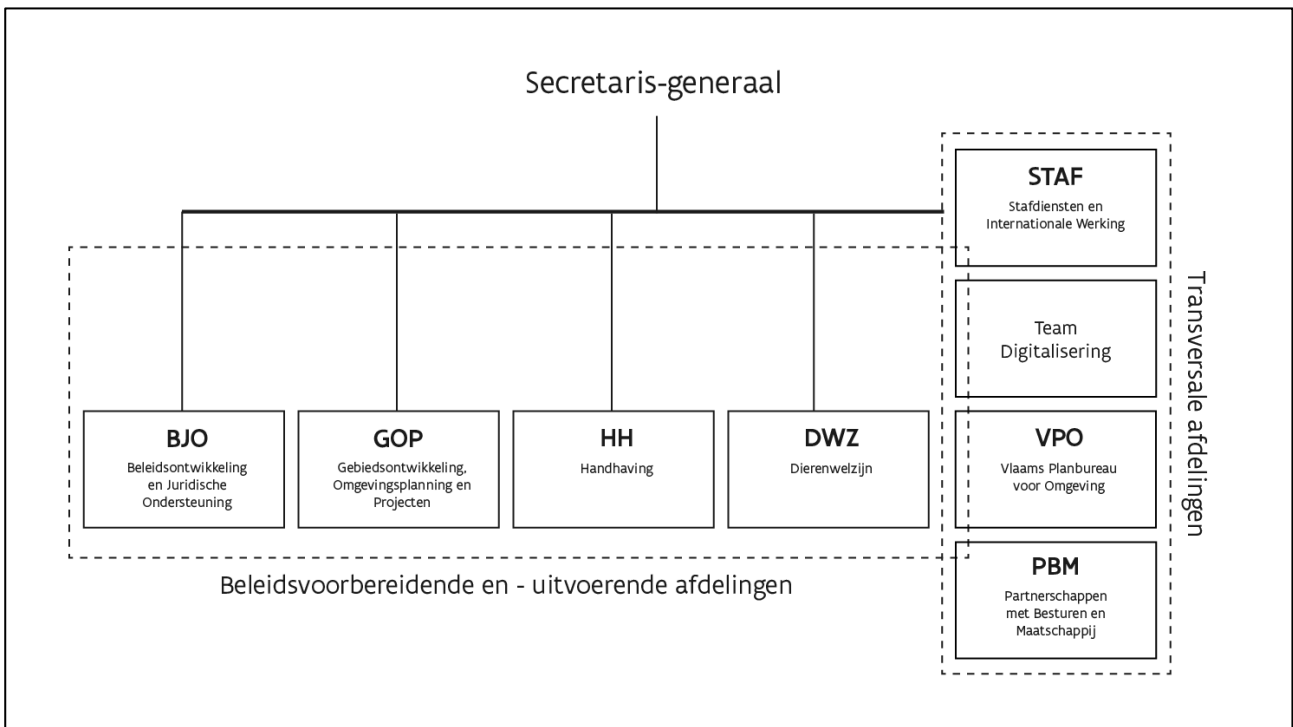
Secretaris-generaal

STAF
Stafdiensten en Internationale Werking

Team Digitalisering

VPO
Vlaams Planbureau voor Omgeving

PBM
Partnerschappen met Besturen en Maatschappij

Transversale afdelingen

BJO
Beleidsontwikkeling en Juridische Ondersteuning

GOP
Gebiedsontwikkeling, Omgevingsplanning en Projecten

HH
Handhaving

DWZ
Dierenwelzijn

Beleidsvoorbereidende en - uitvoerende afdelingen